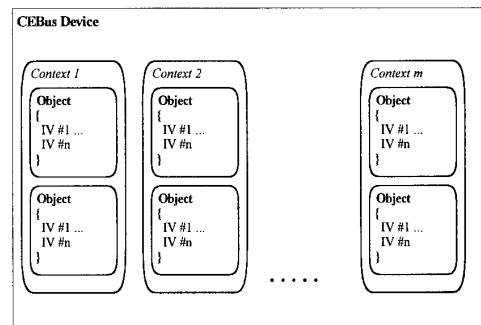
CEBus Device

Context 1

Object
{
IV #1 ...
IV #n
}

Object
{
IV #1 ...
IV #n
}

Context 2

Object
{
IV #1 ...
IV #n
}

Object
{
IV #1 ...
IV #n
}

.....

Context m

Object
{
IV #1 ...
IV #n
}

Object
{
IV #1 ...
IV #n
}